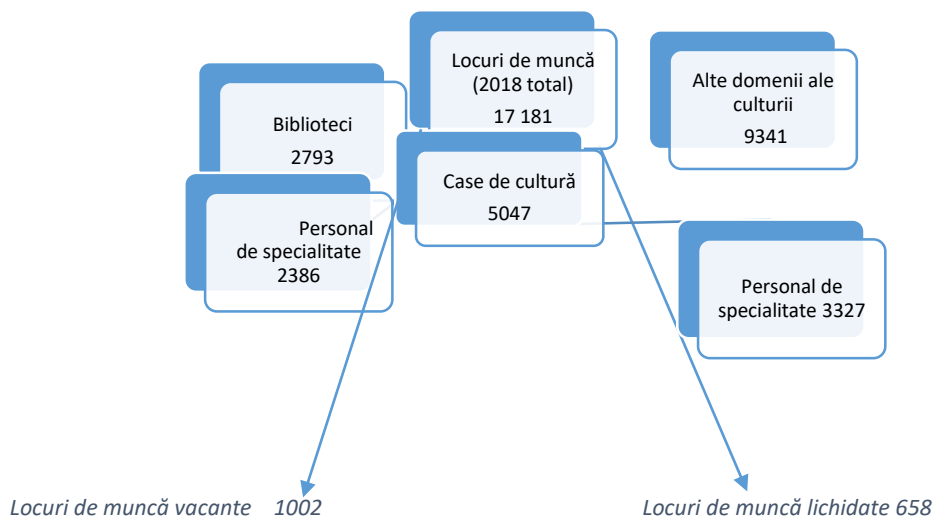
Locuri de muncă (2018 total) 17 181

Alte domenii ale culturii 9341

Biblioteci 2793

Case de cultură 5047

Personal de specialitate 2386

Personal de specialitate 3327

Locuri de muncă vacante 1002

Locuri de muncă lichidate 658